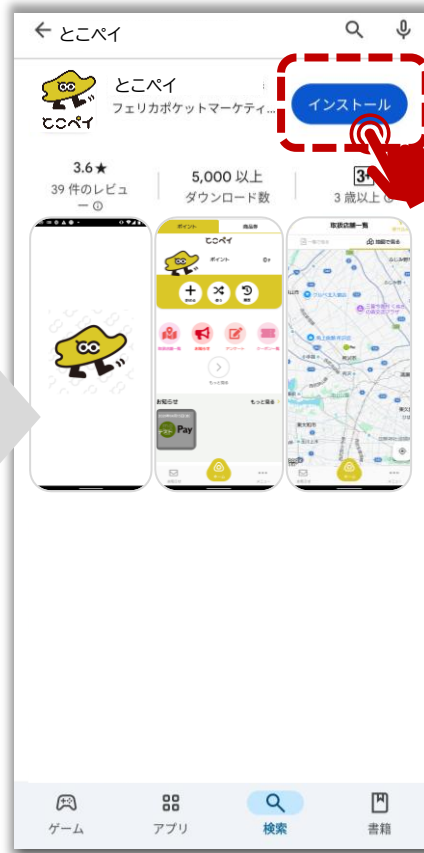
とこペイ

とこペイ
フェリカポケットマーケティ…
インストール

3.6★
39 件のレビュー
5,000 以上
ダウンロード数
3+
3 歳以上

ポイント
商品券
とこペイ
ポイント
取扱店舗一覧
お知らせ
もっと見る
Pay

取扱店舗一覧
地図で探す

ゲーム
アプリ
検索
書籍